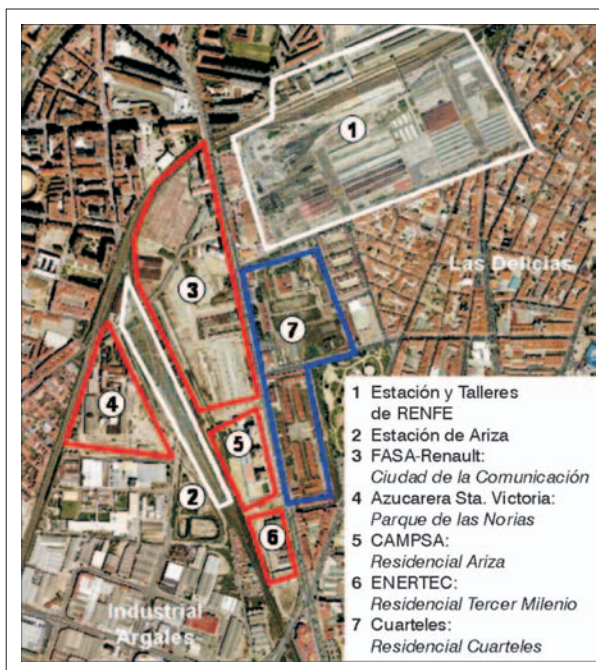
1

Las Delicias

3

7

4

5

2

6

Industrial Argales

1 Estación y Talleres de RENFE
2 Estación de Ariza
3 FASA-Renault: *Ciudad de la Comunicación*
4 Azucarera Sta. Victoria: *Parque de las Norias*
5 CAMPSA: *Residencial Ariza*
6 ENERTEC: *Residencial Tercer Milenio*
7 Cuarteles: *Residencial Cuarteles*